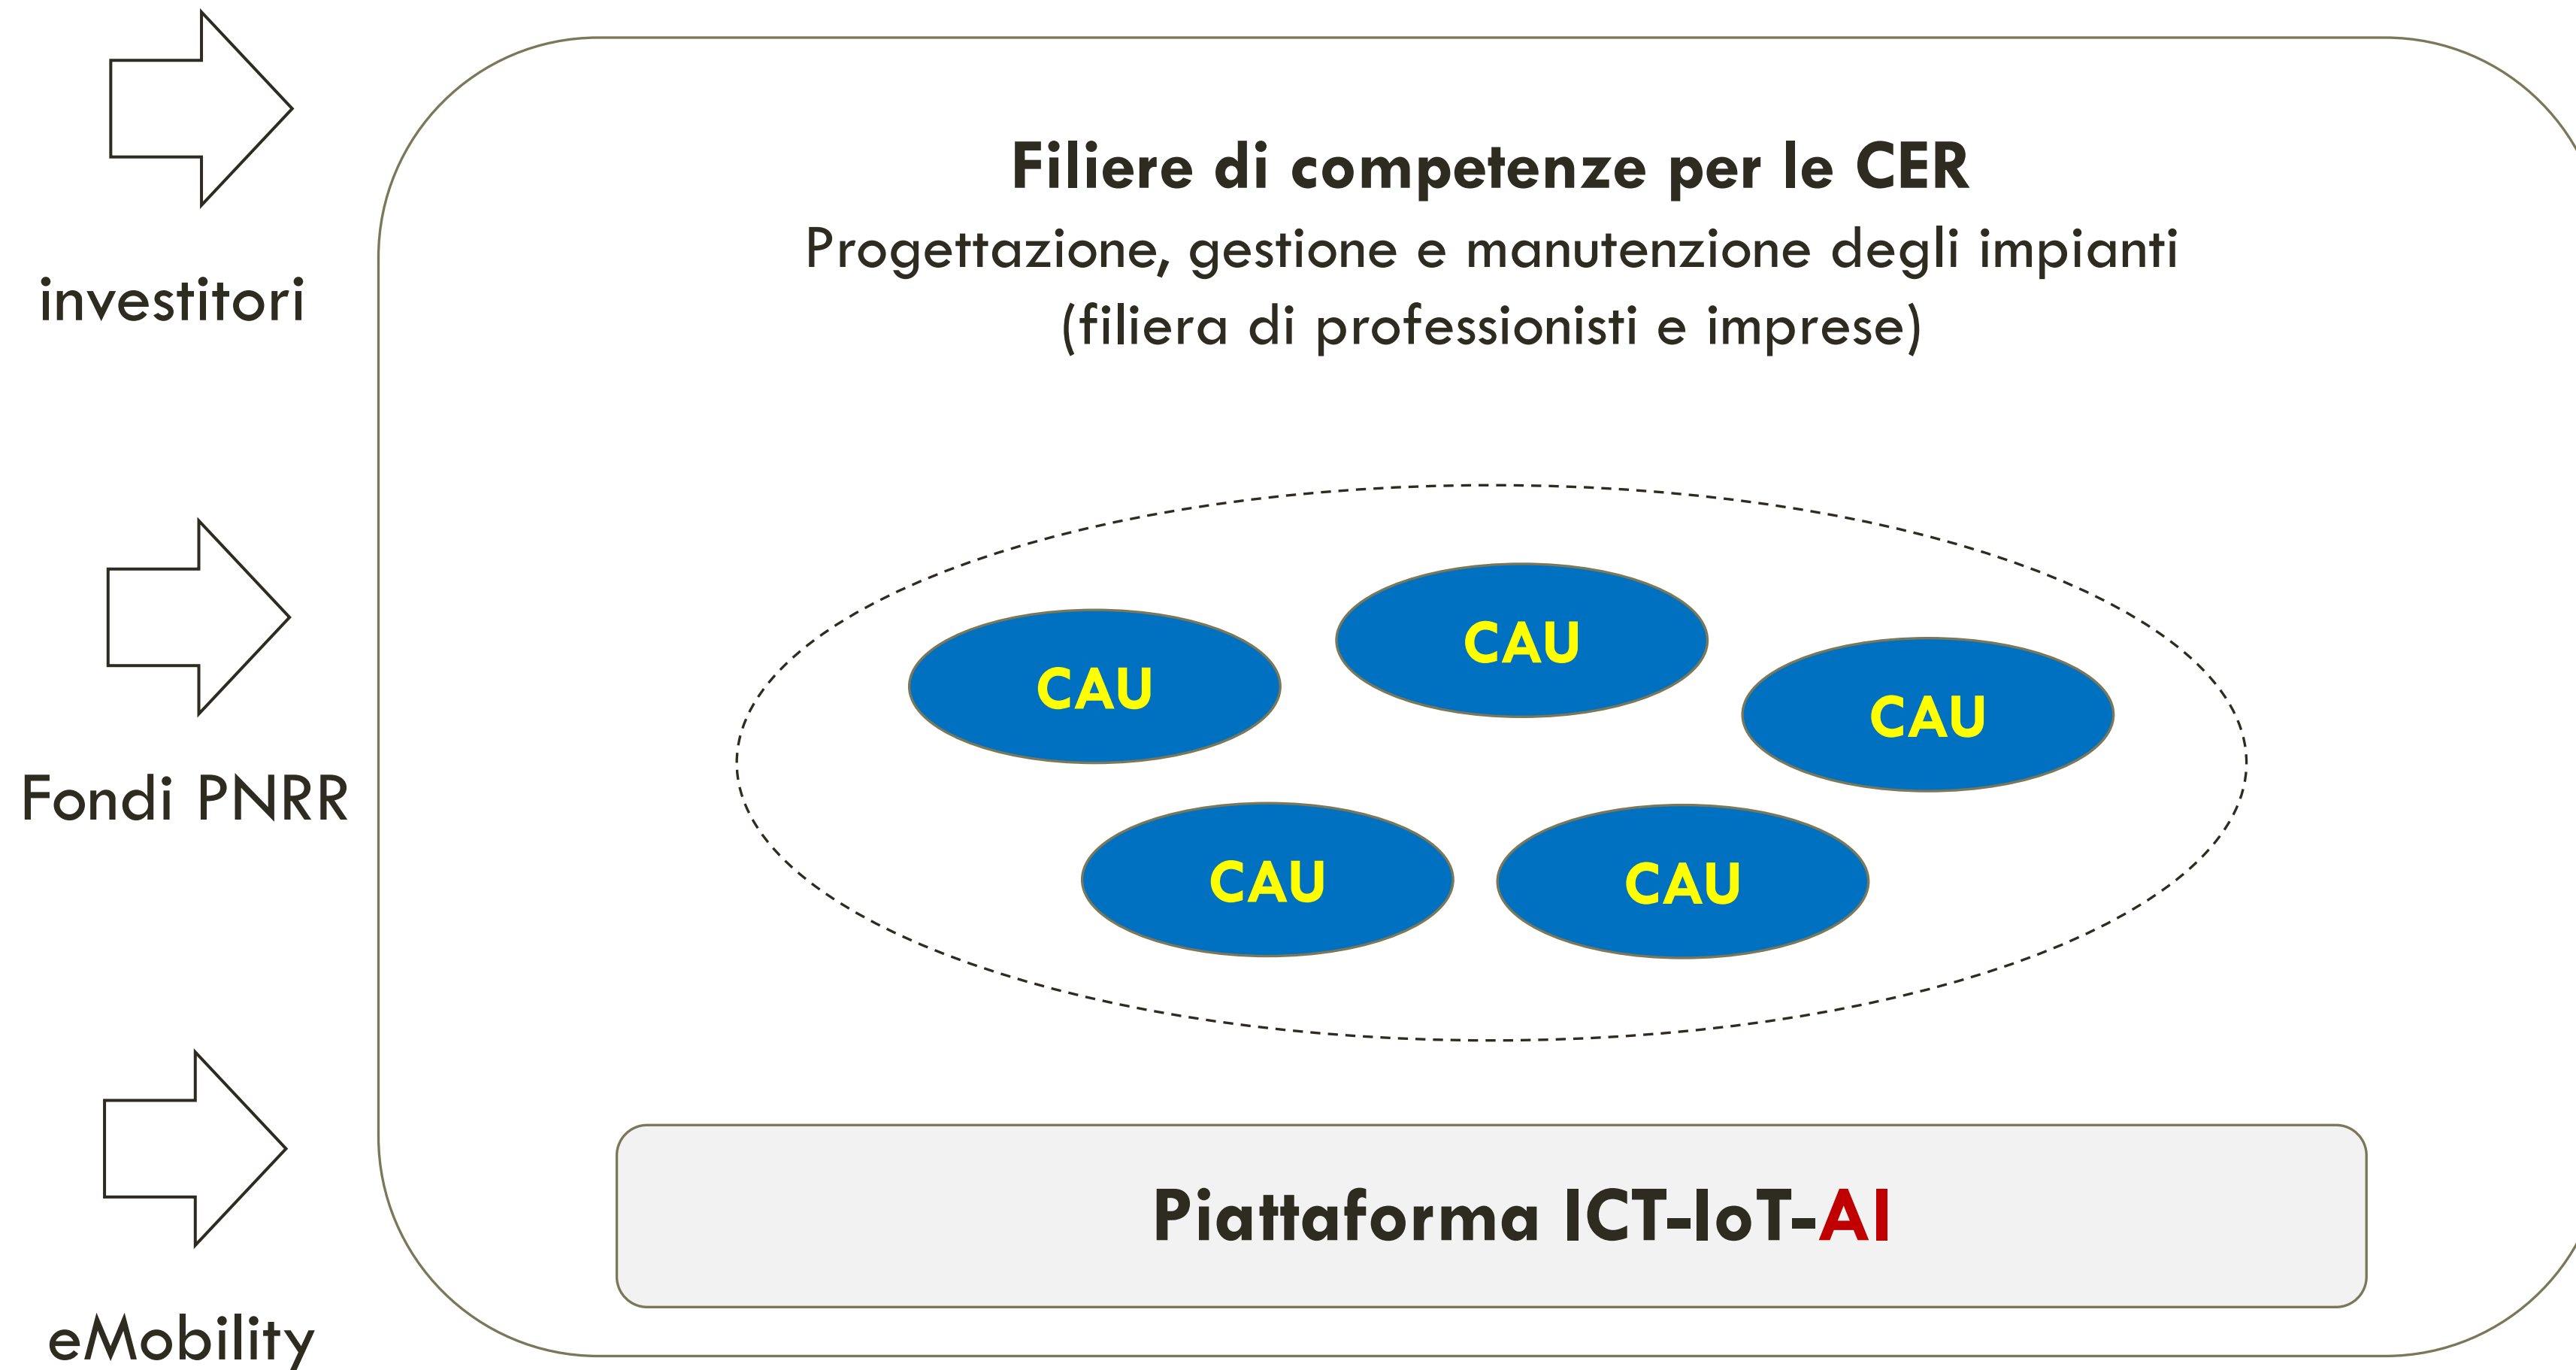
investitori

Fondi PNRR

eMobility

**Filiere di competenze per le CER**

Progettazione, gestione e manutenzione degli impianti (filiera di professionisti e imprese)

CAU

CAU

CAU

CAU

CAU

**Piattaforma ICT-IoT-AI**